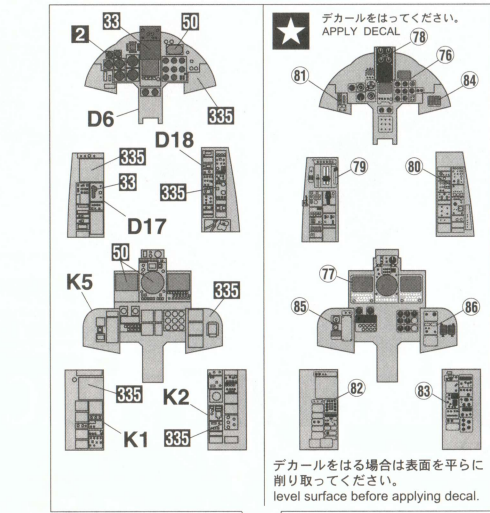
2
33
50
D6
335
335
D18
33
335
D17
50
K5
335
335
K2
K1
335

デカールをはってください。
APPLY DECAL
78
76
81
84
79
80
77
85
86
82
83

デカールをはる場合は表面を平らに削り取ってください。
level surface before applying decal.